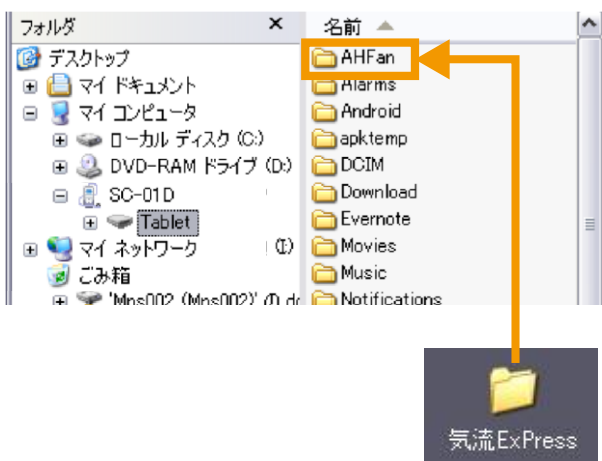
フォルダ ×
デスクトップ
マイ ドキュメント
マイ コンピュータ
ローカル ディスク (C:)
DVD-RAM ドライブ (D:)
SC-01D
Tablet
マイ ネットワーク (I:)
ごみ箱
'Mps002 (Mps002)' の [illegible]

名前
AHFan
Alarms
Android
apktemp
DCIM
Download
Evernote
Movies
Music
Notifications

気流ExPress